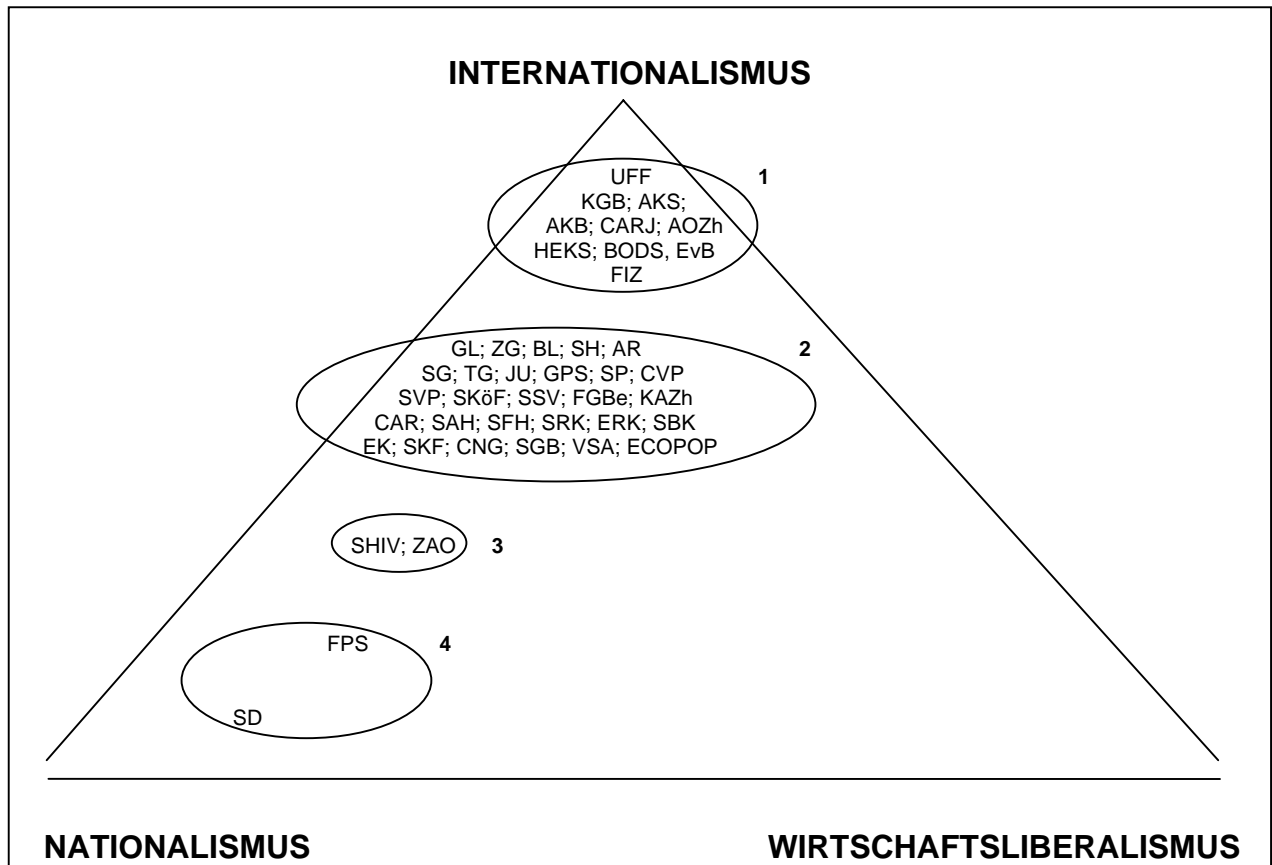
INTERNATIONALISMUS

UFF
KGB; AKS;
AKB; CARJ; AOZh
HEKS; BODS, EvB
FIZ

1

GL; ZG; BL; SH; AR
SG; TG; JU; GPS; SP; CVP
SVP; SKöF; SSV; FGBe; KAZh
CAR; SAH; SFH; SRK; ERK; SBK
EK; SKF; CNG; SGB; VSA; ECOPOP

2

SHIV; ZAO

3

FPS
SD

4

NATIONALISMUS

WIRTSCHAFTSLIBERALISMUS